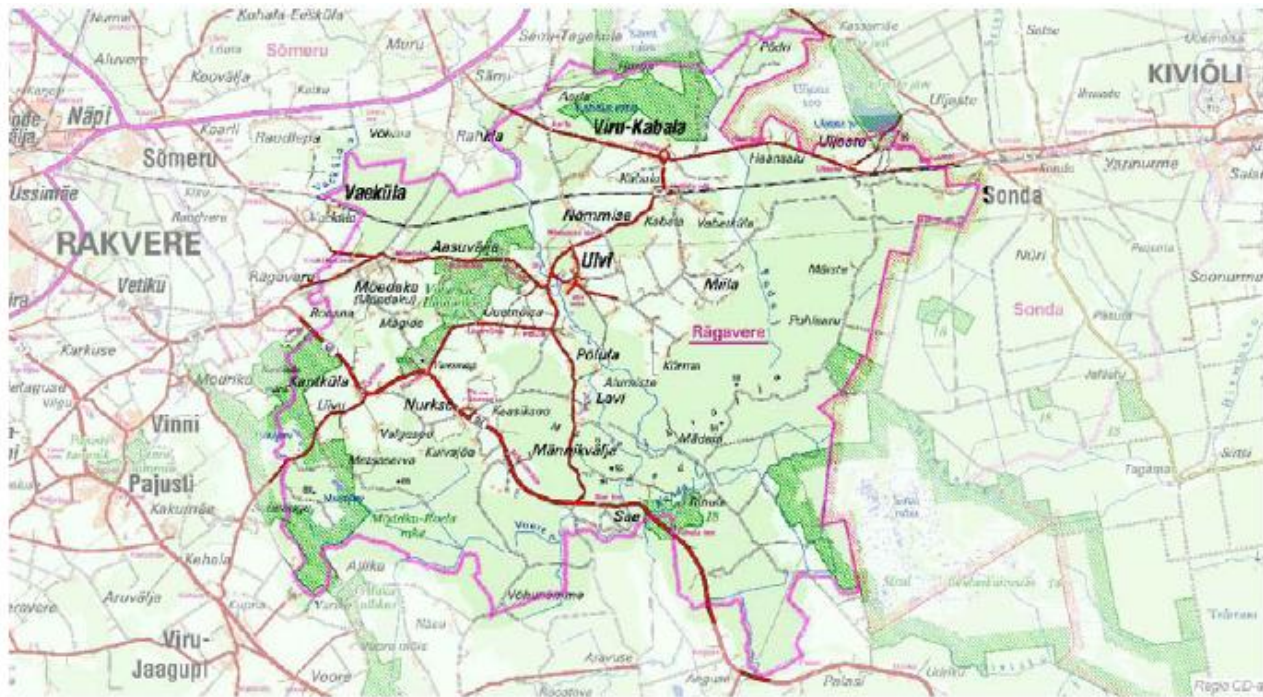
Kohala-Eesküla
Numa
Sõmeru
Muru
Sämi-Tagaküla
Aluvere
Koovälja
Sämi
Põdri
Kasemäe
Kiviõli
Näpi
Raudlepa
Võhma
Rahkla
Viru-Kabala
Uljaste
Sõmeru
Vaeküla
Haasarüü
Uljaste
Ussimäe
Sonda
Varinurme
RAKVERE
Nõmmise
Kabala
Veltsküla
Aasuvälja
Ulvi
Ragavere
Vetiku
Mõedaku
(Mõedaku)
Miila
Näsiste
Nüri
Soonurme
Sonda
Rägavere
Põhlaseru
Karkuse
Põlula
Vinni
Kantküla
Lavi
Nurkse
Männikvälja
Pajusti
Kakumäe
Säe
Kehala
Voore
Aruvälja
Võhunasma
Viru-
Jaagupi
Voore
Palasi
Regio CD-a